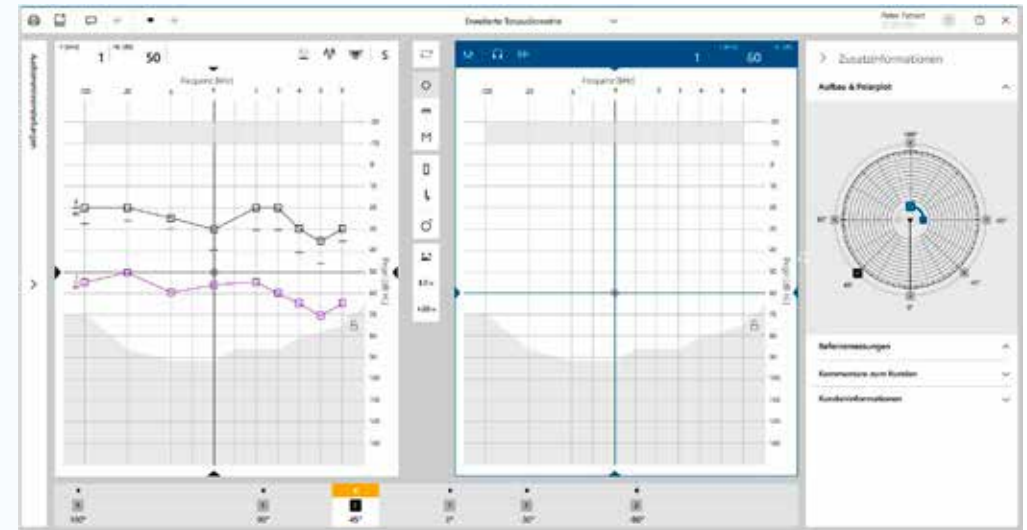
Erweiterte Tonaudiometrie

Peter Tatsert

1 50

S

Frequenz [kHz]

1 50

Frequenz [kHz]

M

> Zusatzinformationen

Aufbau & Polarplot

Referenzmessungen

Kommentare zum Kunden

Kundeninformationen

Audiometrieverläufe

150°

90°

45°

0°

30°

-90°